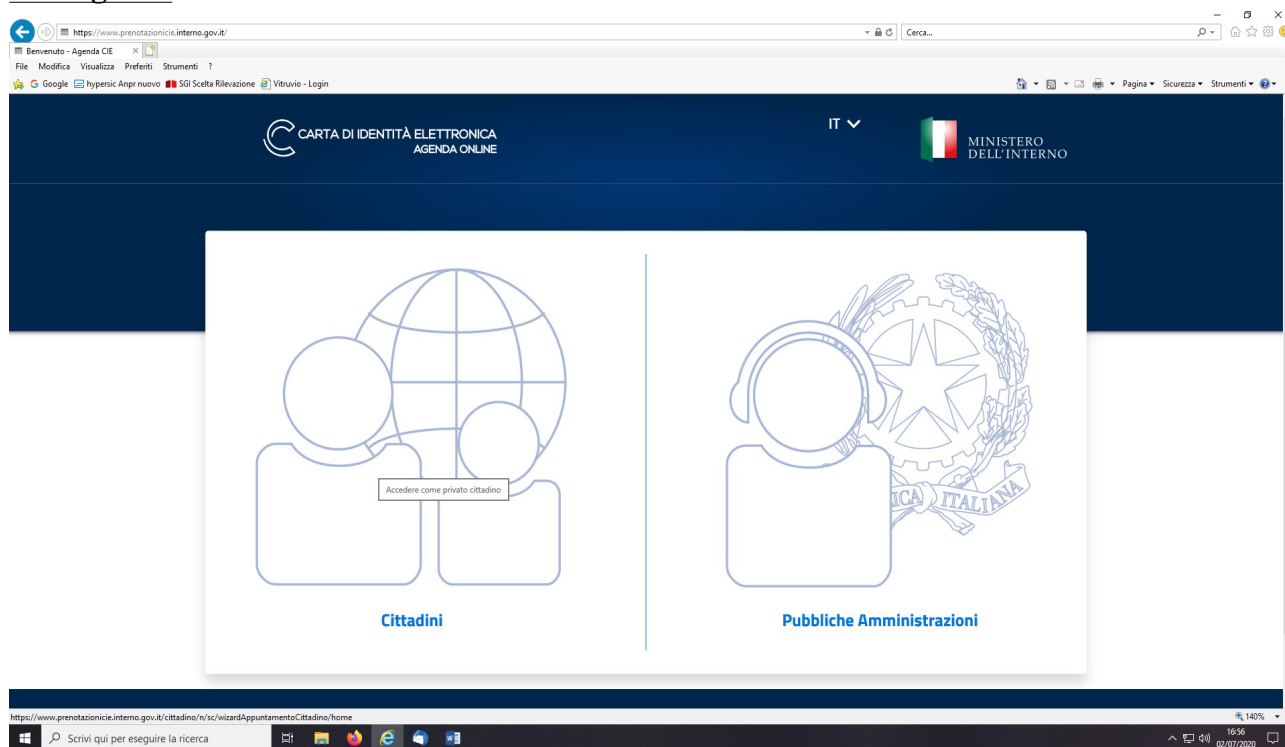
https://www.prenotazionicie.interno.gov.it/
Cerca...
Benvenuto - Agenda CIE
File Modifica Visualizza Preferiti Strumenti ?
Google hypersic Anpr nuovo SGI Scelta Rilevazione Vitruvio - Login
Pagina Sicurezza Strumenti

CARTA DI IDENTITÀ ELETTRONICA
AGENDA ONLINE

IT

MINISTERO
DELL'INTERNO

Accedere come privato cittadino

ICA ITALIANA

Cittadini

Pubbliche Amministrazioni

https://www.prenotazionicie.interno.gov.it/cittadino/n/sc/wizardAppuntamentoCittadino/home
140%
Scrivi qui per eseguire la ricerca
16:56
02/07/2020